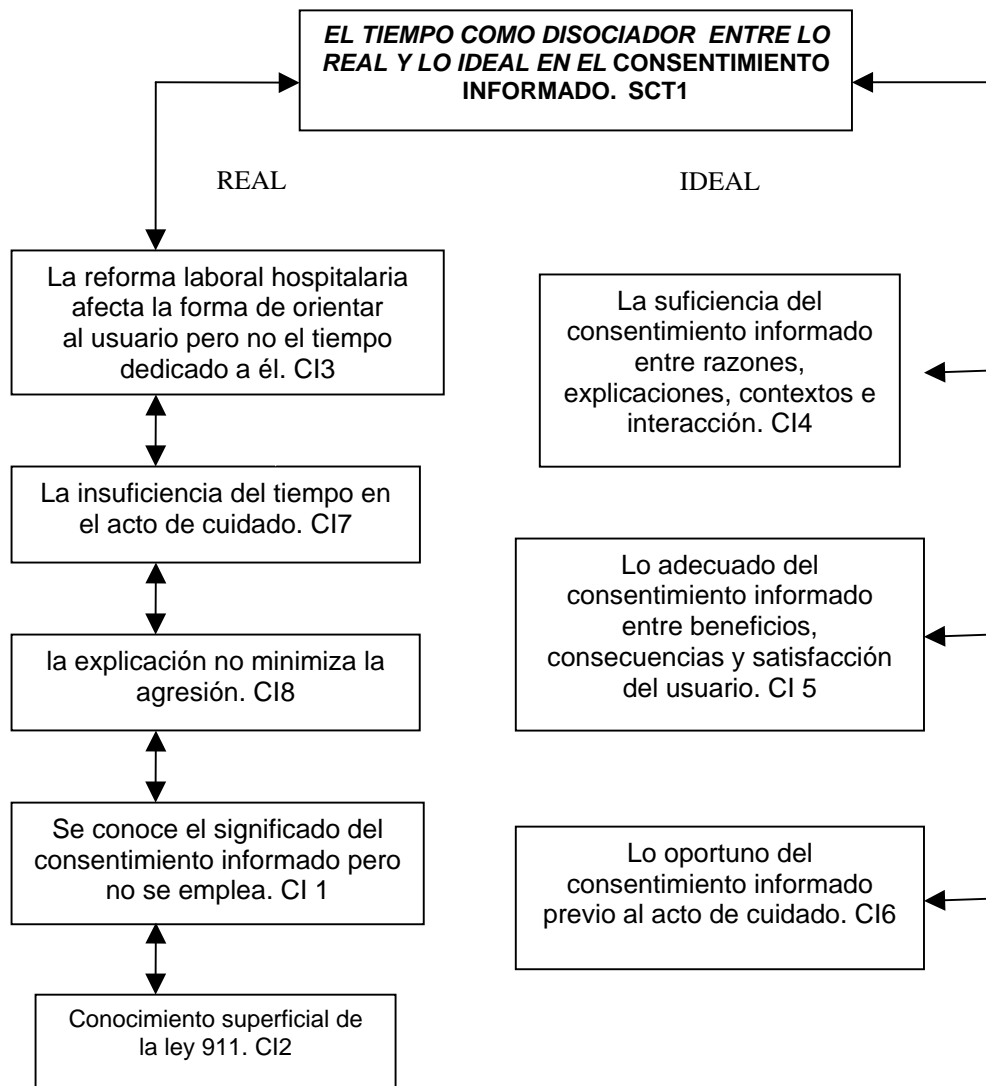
EL TIEMPO COMO DISOCIADOR ENTRE LO REAL Y LO IDEAL EN EL CONSENTIMIENTO INFORMADO. SCT1

REAL

IDEAL

La reforma laboral hospitalaria afecta la forma de orientar al usuario pero no el tiempo dedicado a él. CI3

La insuficiencia del tiempo en el acto de cuidado. CI7

la explicación no minimiza la agresión. CI8

Se conoce el significado del consentimiento informado pero no se emplea. CI 1

Conocimiento superficial de la ley 911. CI2

La suficiencia del consentimiento informado entre razones, explicaciones, contextos e interacción. CI4

Lo adecuado del consentimiento informado entre beneficios, consecuencias y satisfacción del usuario. CI 5

Lo oportuno del consentimiento informado previo al acto de cuidado. CI6